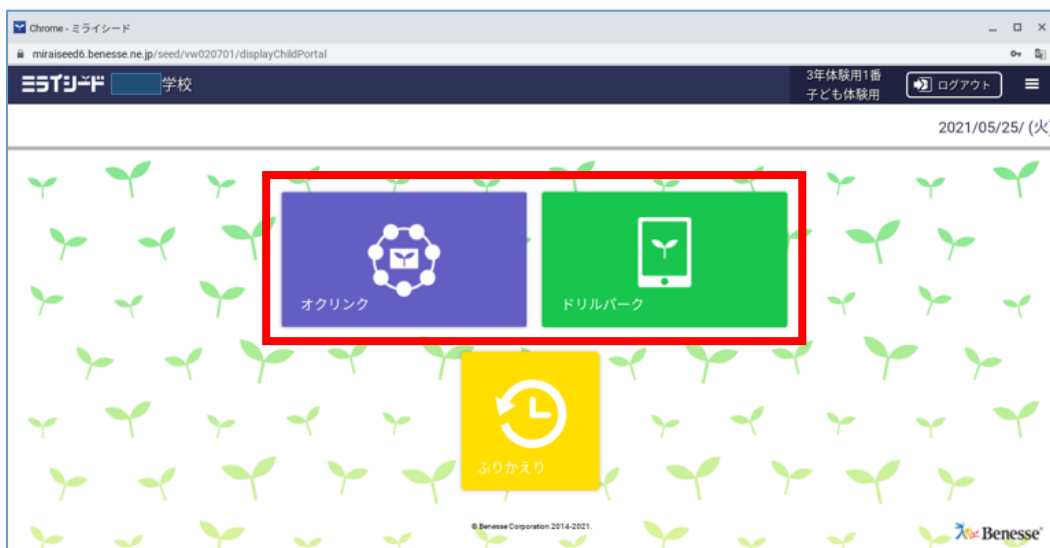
Chrome - ミライシード

miraiseed6.benesse.ne.jp/seed/vw020701/displayChildPortal

ミライシード 学校

3年体験用1番
子ども体験用

ログアウト

2021/05/25/ (火

オクリンク

ドリルパーク

ふりかえり

© Benesse Corporation 2014-2021.

Benesse